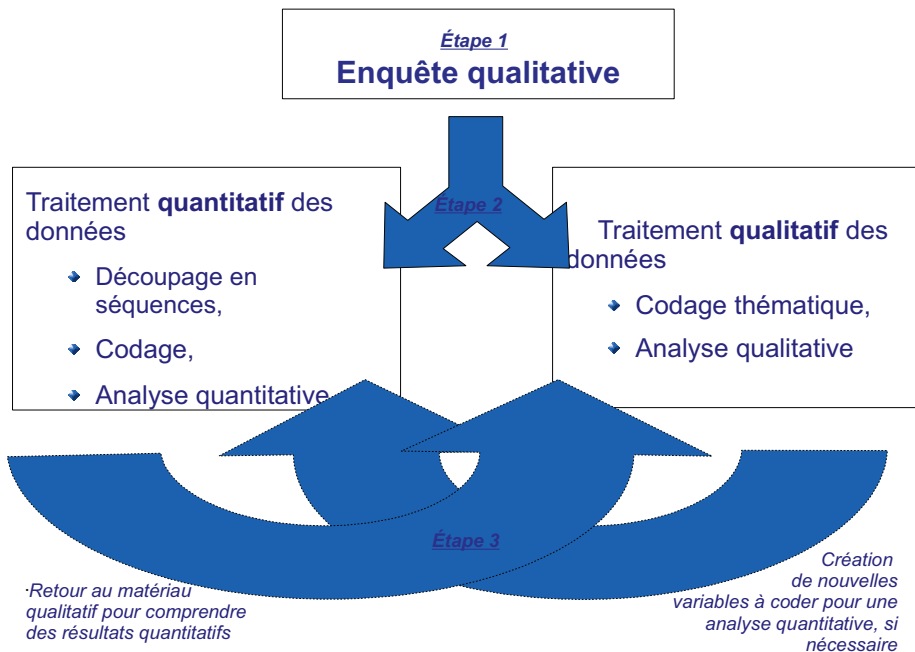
Étape 1
Enquête qualitative

Étape 2

Traitement quantitatif des données

- Découpage en séquences,
- Codage,
- Analyse quantitative

Traitement qualitatif des données

- Codage thématique,
- Analyse qualitative

Étape 3

·Retour au matériau qualitatif pour comprendre des résultats quantitatifs

Création de nouvelles variables à coder pour une analyse quantitative, si nécessaire